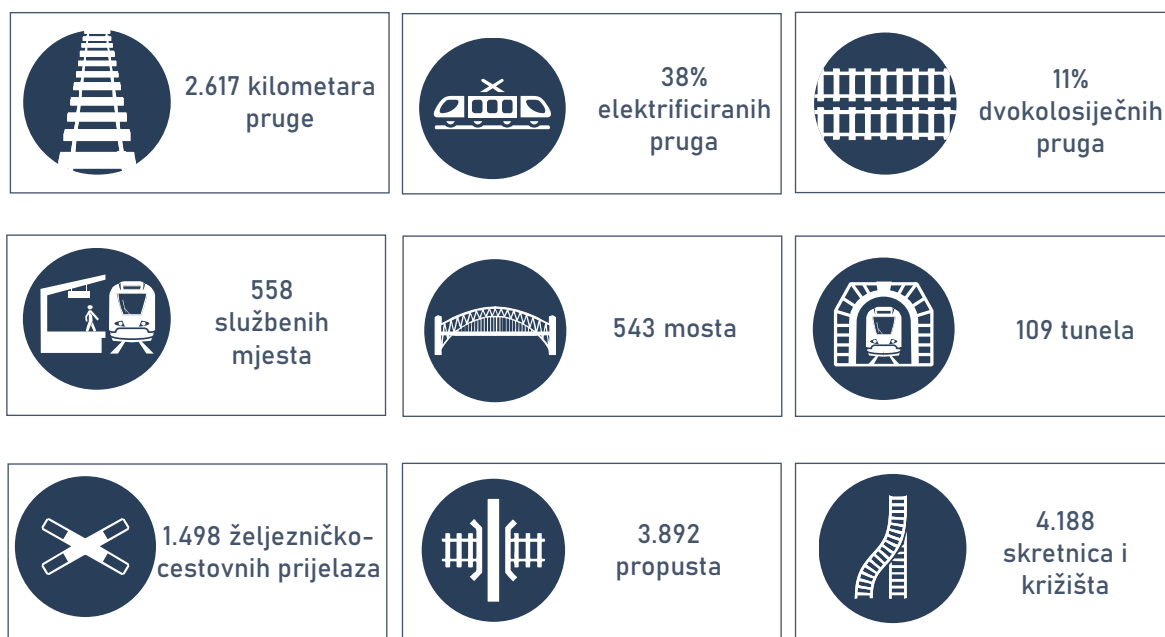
2.617 kilometara pruge

38% elektrificiranih pruga

11% dvokolosiječnih pruga

558 službenih mjesta

543 mosta

109 tunela

1.498 željezničko-cestovnih prijelaza

3.892 propusta

4.188 skretnica i križišta